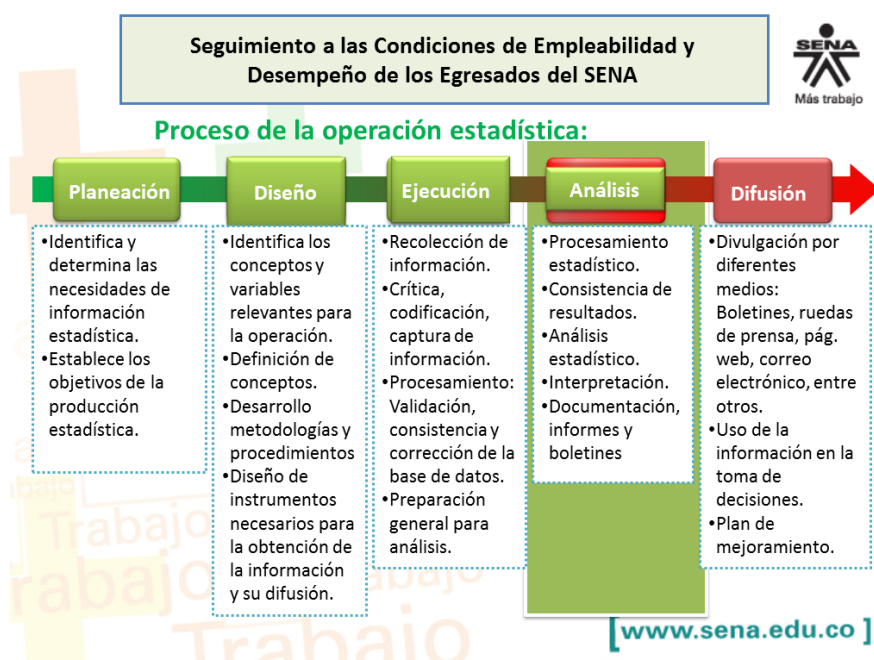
Seguimiento a las Condiciones de Empleabilidad y Desempeño de los Egresados del SENA

SENA
Más trabajo

Proceso de la operación estadística:

Planeación

Diseño

Ejecución

Análisis

Difusión

•Identifica y determina las necesidades de información estadística.
•Establece los objetivos de la producción estadística.

•Identifica los conceptos y variables relevantes para la operación.
•Definición de conceptos.
•Desarrollo metodologías y procedimientos
•Diseño de instrumentos necesarios para la obtención de la información y su difusión.

•Recolección de información.
•Crítica, codificación, captura de información.
•Procesamiento: Validación, consistencia y corrección de la base de datos.
•Preparación general para análisis.

•Procesamiento estadístico.
•Consistencia de resultados.
•Análisis estadístico.
•Interpretación.
•Documentación, informes y boletines

•Divulgación por diferentes medios: Boletines, ruedas de prensa, pág. web, correo electrónico, entre otros.
•Uso de la información en la toma de decisiones.
•Plan de mejoramiento.

Trabajo
Trabajo
Trabajo

[www.sena.edu.co]